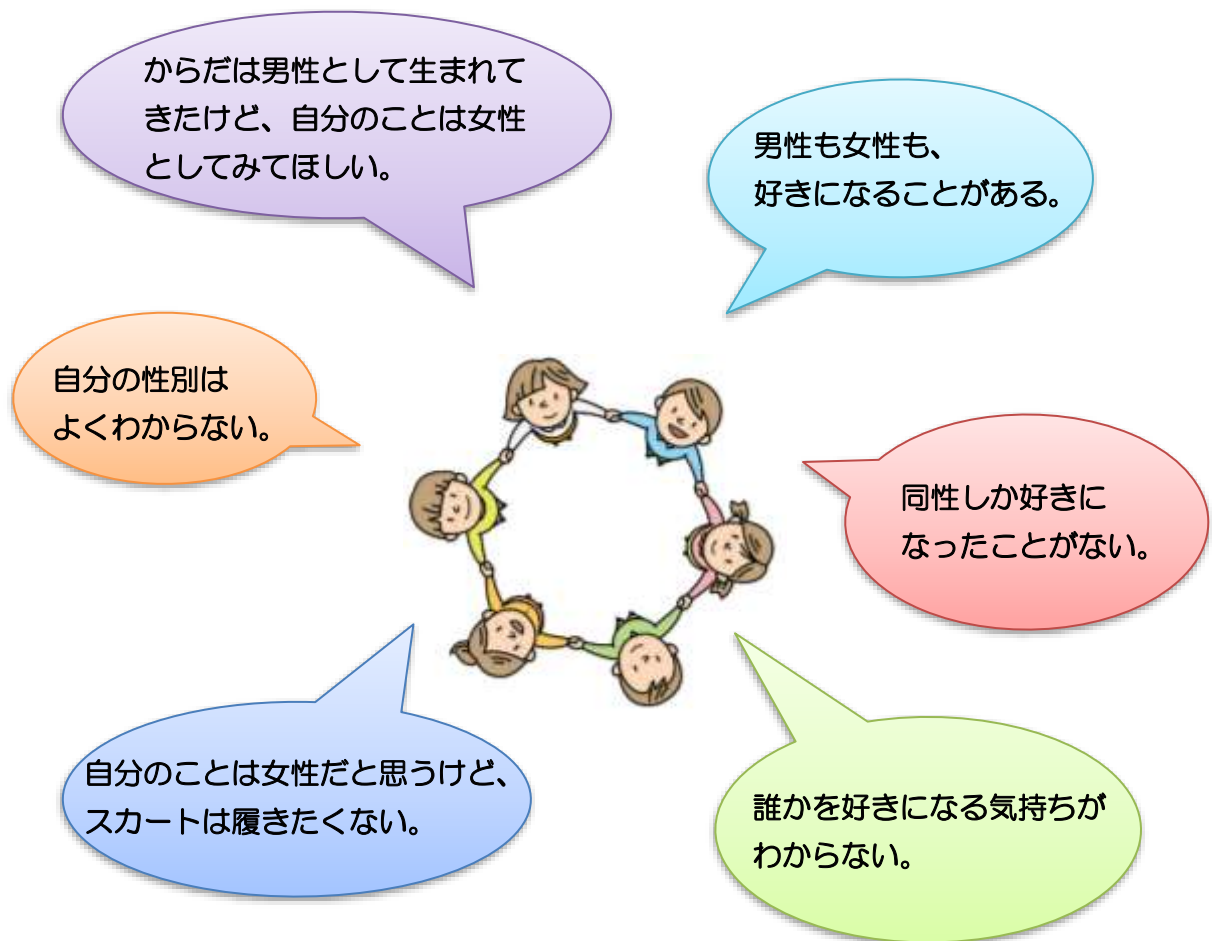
からだは男性として生まれてきたけど、自分のことは女性としてみてほしい。

男性も女性も、好きになることがある。

自分の性別はよくわからない。

同性しか好きになったことがない。

自分のことは女性だと思うけど、スカートは履きたくない。

誰かを好きになる気持ちがわからない。